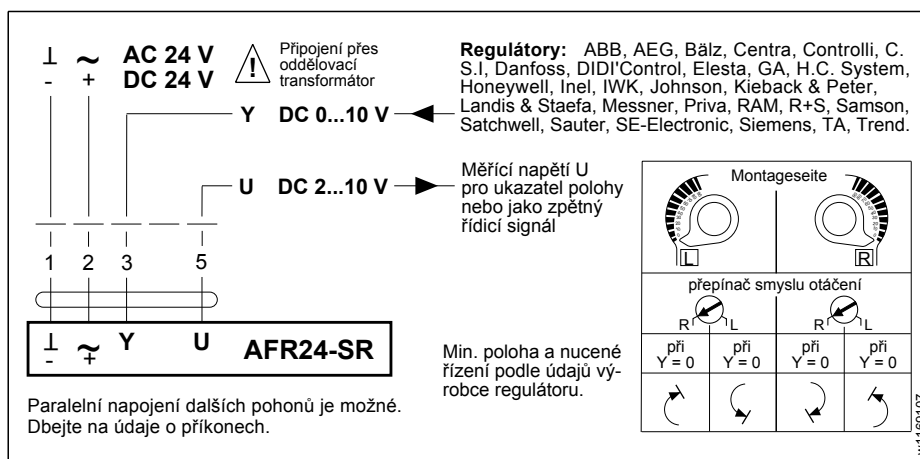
⊥ ~ AC 24 V
- + DC 24 V

Připojení přes oddělovací transformátor

Regulátory: ABB, AEG, Bälz, Centra, Controlli, C. S.I, Danfoss, DIDI'Control, Elesta, GA, H.C. System, Honeywell, Inel, IWK, Johnson, Kieback & Peter, Landis & Staefa, Messner, Priva, RAM, R+S, Samson, Satchwell, Sauter, SE-Electronic, Siemens, TA, Trend.

Y DC 0...10 V

U DC 2...10 V

Měřící napětí U pro ukazatel polohy nebo jako zpětný řídicí signál

1 2 3 5

⊥ ~ Y U AFR24-SR
- +

Montageseite

L R

přepínač smyslu otáčení

R L R L

| při Y = 0 | při Y = 0 | při Y = 0 | při Y = 0 |
|---|---|---|---|

Min. poloha a nucené řízení podle údajů výrobce regulátoru.

Paralelní napojení dalších pohonů je možné. Dbejte na údaje o příkonech.

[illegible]